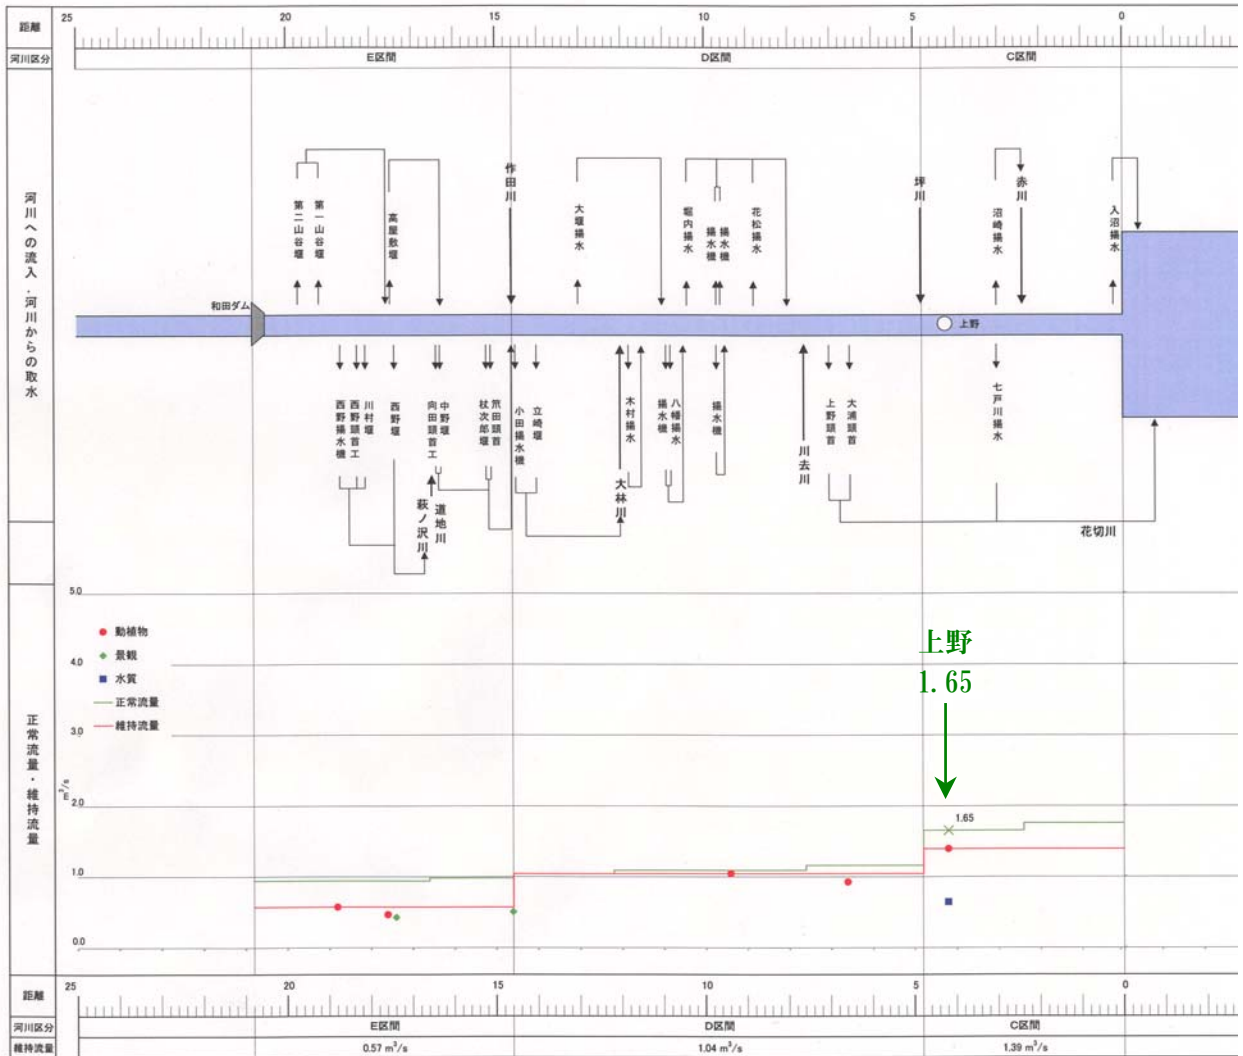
距離
25
20
15
10
5
0
河川区分
E区間
D区間
C区間

河川への流入・河川からの取水

第二山谷堰
第一山谷堰
高屋敷堰
作田川
大堰揚水
堀内揚水
揚水機
花松揚水
坪川
赤川
沼崎揚水
入沼揚水

和田ダム
上野

西野揚水機
川村堰
西野頭首工
西野堰
向田頭首工
中野堰
杖次郎堰
荒田頭首
小田揚水機
立崎堰
木村揚水
揚水機
八幡揚水
揚水機
川去川
上野頭首
大浦頭首
七戸川揚水

萩ノ沢川
道地川
大林川
花切川

正常流量・維持流量
$m^3/s$
5.0
4.0
3.0
2.0
1.0
0.0

動植物
景観
水質
正常流量
維持流量

上野
1.65

1.65

距離
25
20
15
10
5
0
河川区分
E区間
D区間
C区間
維持流量
0.57 $m^3/s$
1.04 $m^3/s$
1.39 $m^3/s$